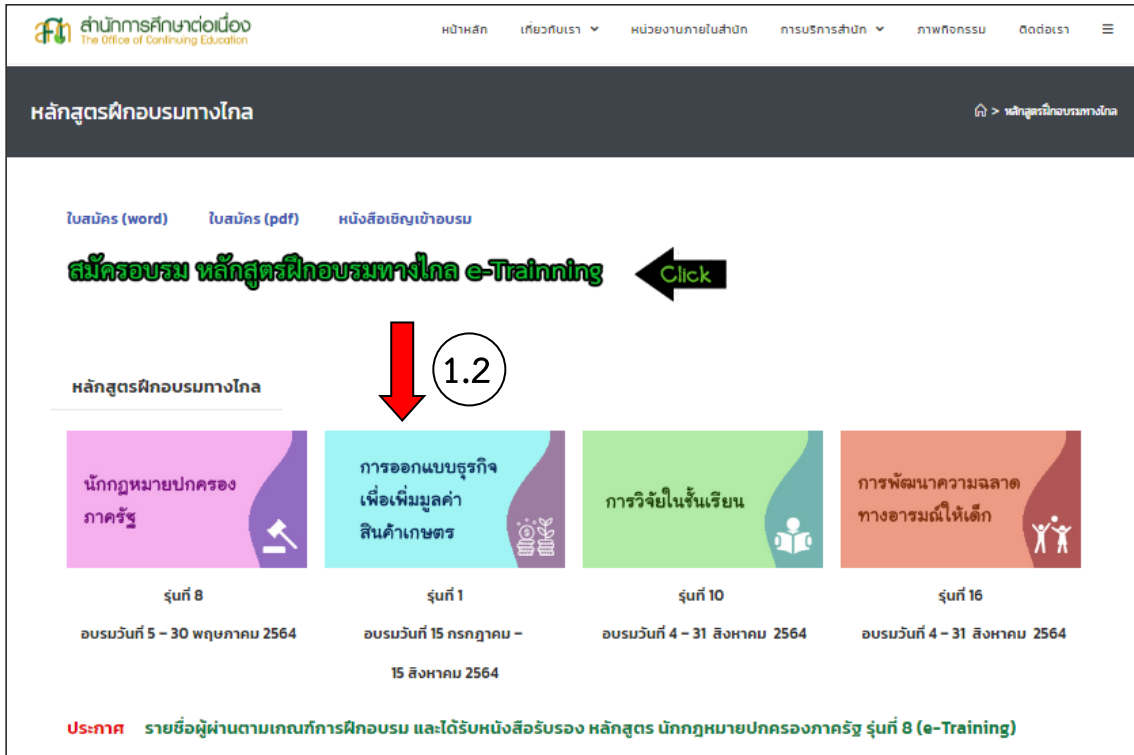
สำนักการศึกษาต่อเนื่อง
The Office of Continuing Education

หน้าหลัก เกี่ยวกับเรา หน่วยงานภายในสำนัก การบริการสำนัก ภาพกิจกรรม ติดต่อเรา

หลักสูตรฝึกอบรมทางไกล

> หลักสูตรฝึกอบรมทางไกล

ใบสมัคร (word) ใบสมัคร (pdf) หนังสือเชิญเข้าอบรม

สมัครอบรม หลักสูตรฝึกอบรมทางไกล e-Trainning

Click

1.2

หลักสูตรฝึกอบรมทางไกล

| นักกฎหมายปกครองภาครัฐ | การออกแบบธุรกิจเพื่อเพิ่มมูลค่าสินค้าเกษตร | การวิจัยในชั้นเรียน | การพัฒนาความฉลาดทางอารมณ์ให้เด็ก |
|---|---|---|---|
| รุ่นที่ 8 | รุ่นที่ 1 | รุ่นที่ 10 | รุ่นที่ 16 |
| อบรมวันที่ 5 – 30 พฤษภาคม 2564 | อบรมวันที่ 15 กรกฎาคม – 15 สิงหาคม 2564 | อบรมวันที่ 4 – 31 สิงหาคม 2564 | อบรมวันที่ 4 – 31 สิงหาคม 2564 |

ประกาศ รายชื่อผู้ผ่านตามเกณฑ์การฝึกอบรม และได้รับหนังสือรับรอง หลักสูตร นักกฎหมายปกครองภาครัฐ รุ่นที่ 8 (e-Training)